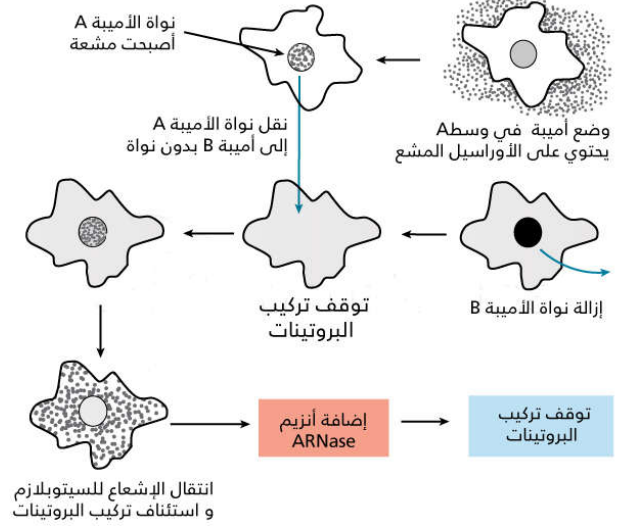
نواة الأميبة A أصبحت مشعة

وضع أميبة Aفي وسط يحتوي على الأوراسيل المشع

نقل نواة الأميبة A إلى أميبة B بدون نواة

توقف تركيب البروتينات

إزالة نواة الأميبة B

انتقال الإشعاع للسيتوبلازم و استئناف تركيب البروتينات

إضافة أنزيم ARNase

توقف تركيب البروتينات